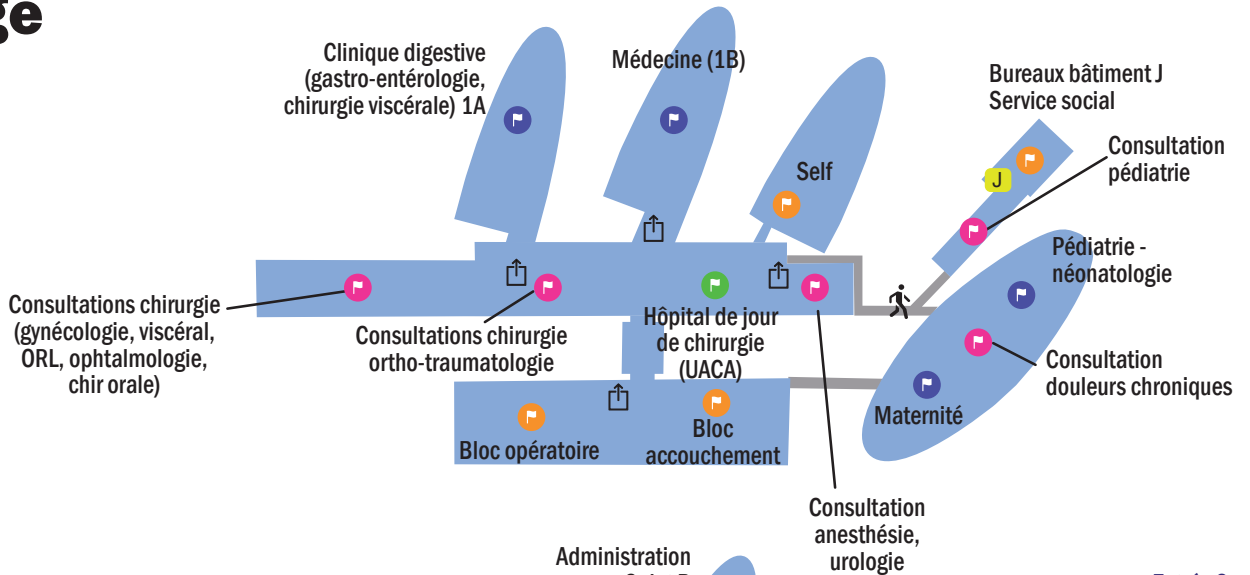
ge

Clinique digestive (gastro-entérologie, chirurgie viscérale) 1A

Médecine (1B)

Bureaux bâtiment J Service social

Consultation pédiatrie

Self

J

Pédiatrie - néonatologie

Consultations chirurgie (gynécologie, viscéral, ORL, ophtalmologie, chir orale)

Consultations chirurgie ortho-traumatologie

Hôpital de jour de chirurgie (UACA)

Consultation douleurs chroniques

Maternité

Bloc opératoire

Bloc accouchement

Consultation anesthésie, urologie

Administration

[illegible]